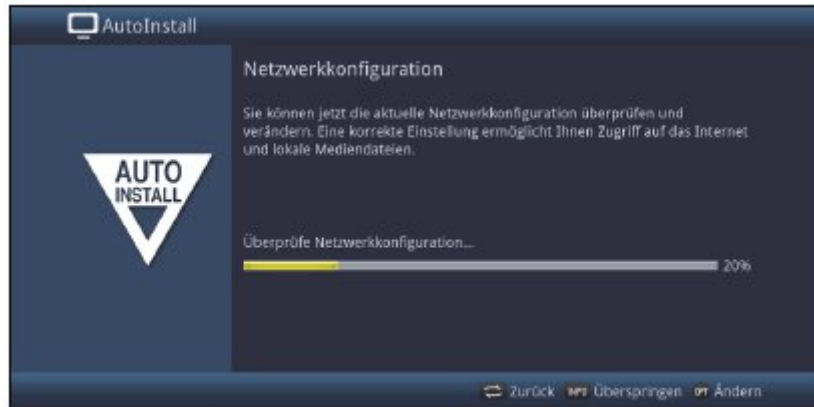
AutoInstall

AUTO INSTALL

Netzwerkkonfiguration

Sie können jetzt die aktuelle Netzwerkkonfiguration überprüfen und verändern. Eine korrekte Einstellung ermöglicht Ihnen Zugriff auf das Internet und lokale Mediendateien.

Überprüfe Netzwerkkonfiguration...

20%

Zurück INFO Überspringen OPT Ändern